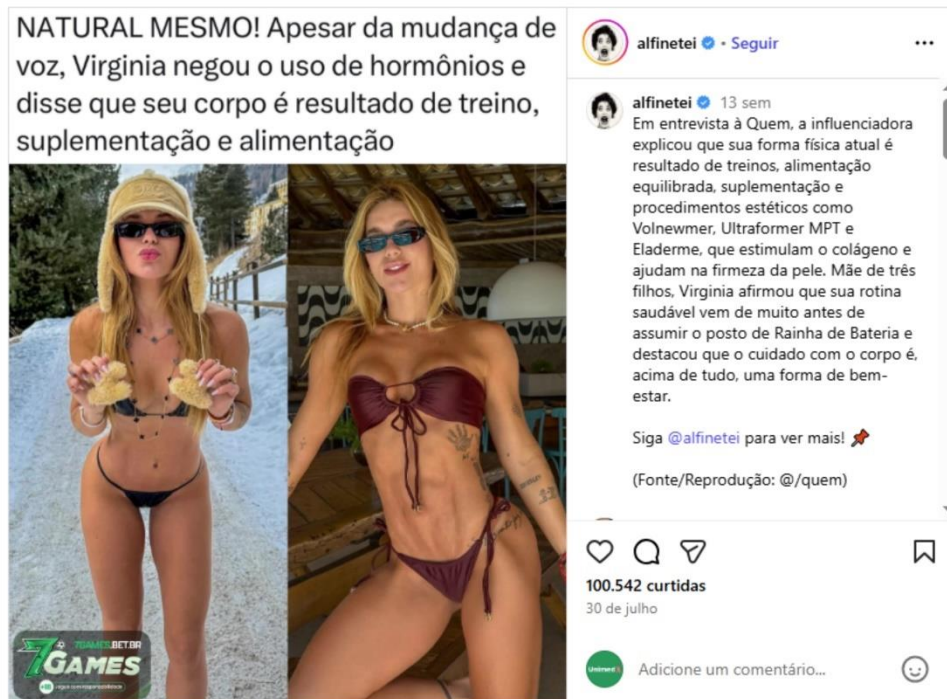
NATURAL MESMO! Apesar da mudança de voz, Virginia negou o uso de hormônios e disse que seu corpo é resultado de treino, suplementação e alimentação

7GAMES.BET.BR
7GAMES
+18 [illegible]

alfinetei • Seguir

alfinetei 13 sem
Em entrevista à Quem, a influenciadora explicou que sua forma física atual é resultado de treinos, alimentação equilibrada, suplementação e procedimentos estéticos como Volnewmer, Ultraformer MPT e Eladerme, que estimulam o colágeno e ajudam na firmeza da pele. Mãe de três filhos, Virginia afirmou que sua rotina saudável vem de muito antes de assumir o posto de Rainha de Bateria e destacou que o cuidado com o corpo é, acima de tudo, uma forma de bem-estar.

Siga @alfinetei para ver mais! 📌

(Fonte/Reprodução: @/quem)

100.542 curtidas
30 de julho

Unimed
Adicione um comentário...